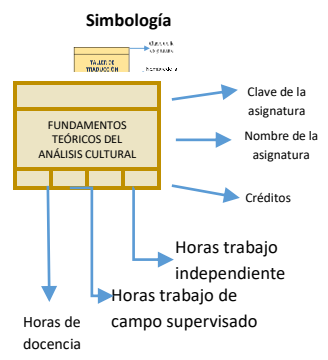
Simbología

TALLER DE TRADUCCIÓN

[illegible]

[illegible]

FUNDAMENTOS TEÓRICOS DEL ANÁLISIS CULTURAL

Clave de la asignatura

Nombre de la asignatura

Créditos

Horas trabajo independiente

Horas trabajo de campo supervisado

Horas de docencia